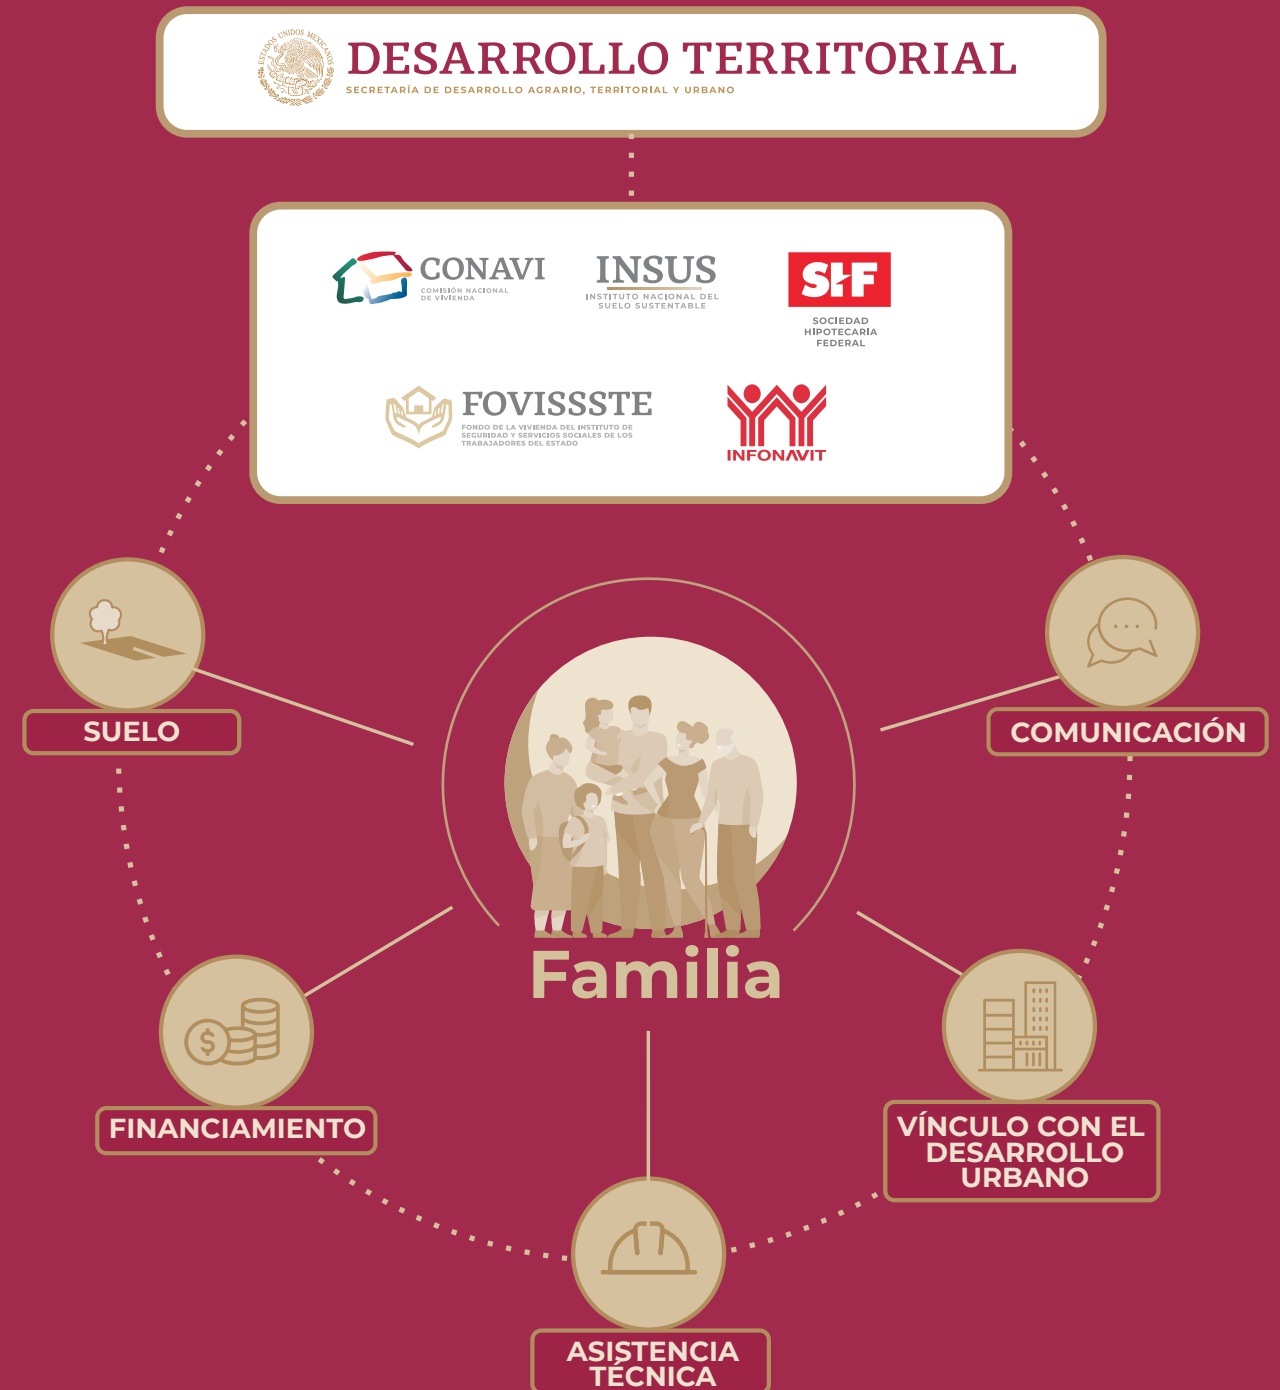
ESTADOS UNIDOS MEXICANOS

DESARROLLO TERRITORIAL
SECRETARÍA DE DESARROLLO AGRARIO, TERRITORIAL Y URBANO

CONAVI
COMISIÓN NACIONAL DE VIVIENDA

INSUS
INSTITUTO NACIONAL DEL SUELO SUSTENTABLE

SHF
SOCIEDAD HIPOTECARIA FEDERAL

FOVISSSTE
FONDO DE LA VIVIENDA DEL INSTITUTO DE SEGURIDAD Y SERVICIOS SOCIALES DE LOS TRABAJADORES DEL ESTADO

INFONAVIT

SUELO

COMUNICACIÓN

Familia

FINANCIAMIENTO

VÍNCULO CON EL DESARROLLO URBANO

ASISTENCIA TÉCNICA